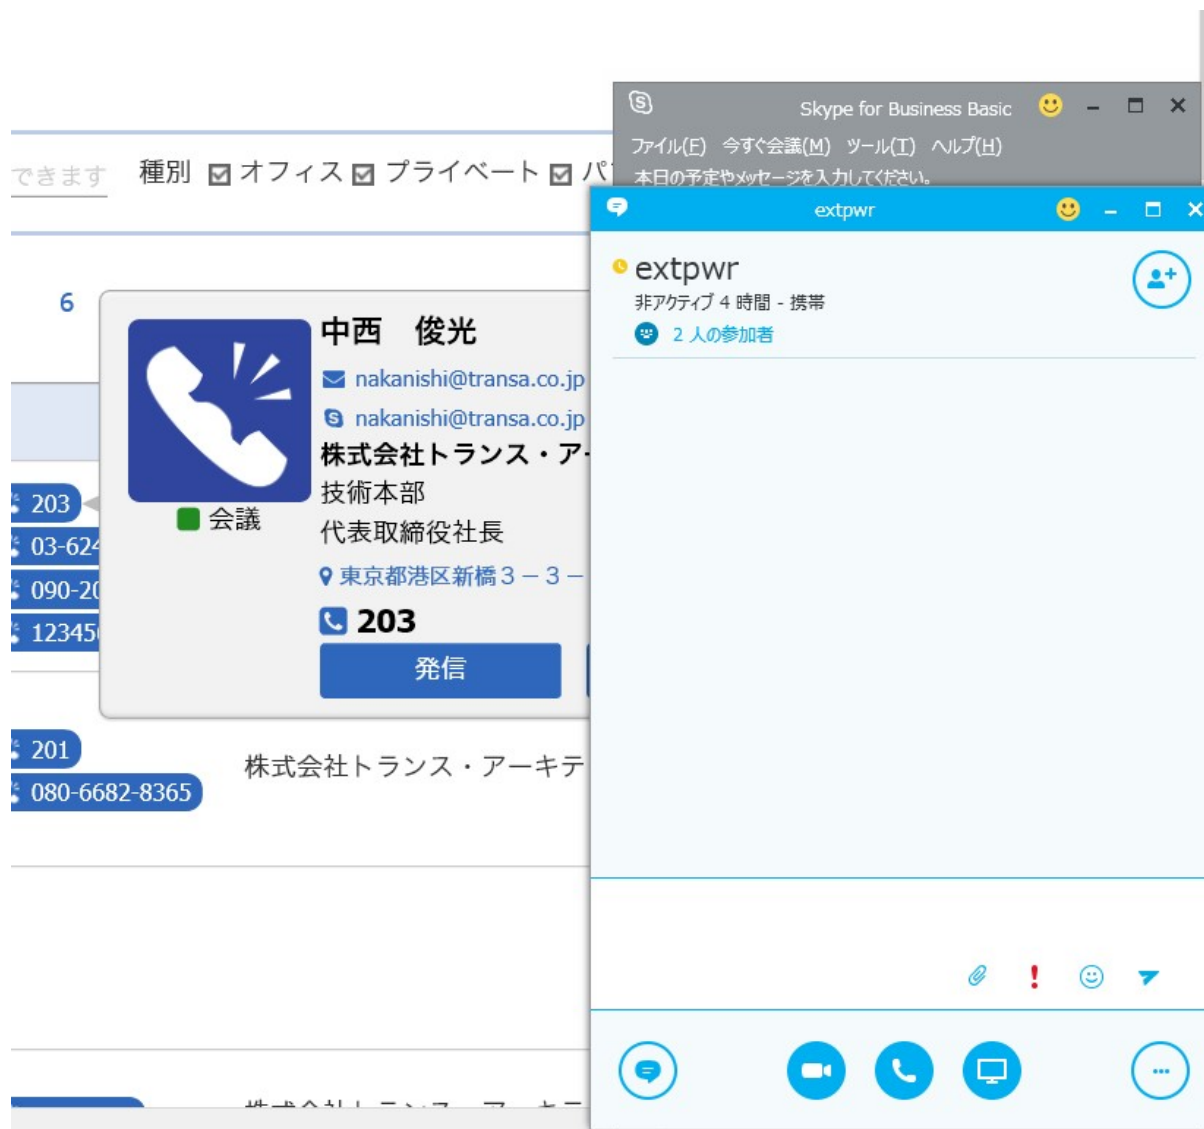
できます 種別 オフィス プライベート パ

Skype for Business Basic

ファイル(F) 今すぐ会議(M) ツール(T) ヘルプ(H)

本日の予定やメッセージを入力してください。

6

中西 俊光

nakanishi@transa.co.jp

nakanishi@transa.co.jp

株式会社トランス・ア

技術本部

代表取締役社長

東京都港区新橋３－３－

203

発信

会議

203

03-62

090-2

12345

201

080-6682-8365

株式会社トランス・アーキテ

extpwr

extpwr

非アクティブ 4 時間 - 携帯

2 人の参加者